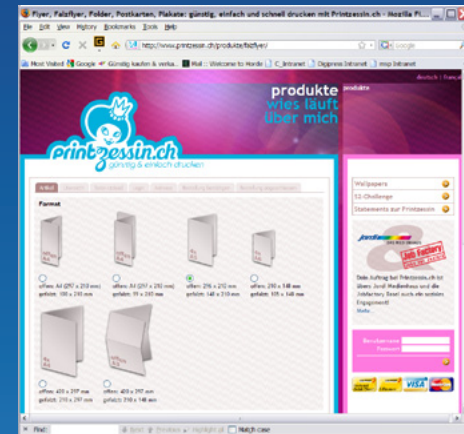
Flyer, Falzflyer, Folder, Postkarten, Plakate: günstig, einfach und schnell drucken mit Printzessin.ch - Mozilla Fi...

File Edit View History Bookmarks Tools Help

http://www.printzessin.ch/produkte/falzflyer/

Google

Most Visited Google Günstig kaufen & verka... Mail :: Welcome to Horde C_Intranet Digipress Intranet mop Intranet

deutsch | français

produkte
wies läuft
über mich

produkte

printzessin.ch
günstig & einfach drucken

Artikel

Format

offen: A4 (297 x 210 mm) gefalzt: 105 x 210 mm

offen: A4 (297 x 210 mm) gefalzt: 99 x 210 mm

offen: 296 x 210 mm gefalzt: 148 x 210 mm

offen: 210 x 148 mm gefalzt: 105 x 148 mm

offen: 420 x 297 mm gefalzt: 210 x 297 mm

offen: 420 x 297 mm gefalzt: 210 x 148 mm

Wallpapers

S2-Challenge

Statements zur Printzessin

Job Factory

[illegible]

Benutzername

Passwort

VISA

Find: Next Previous Highlight all Match case